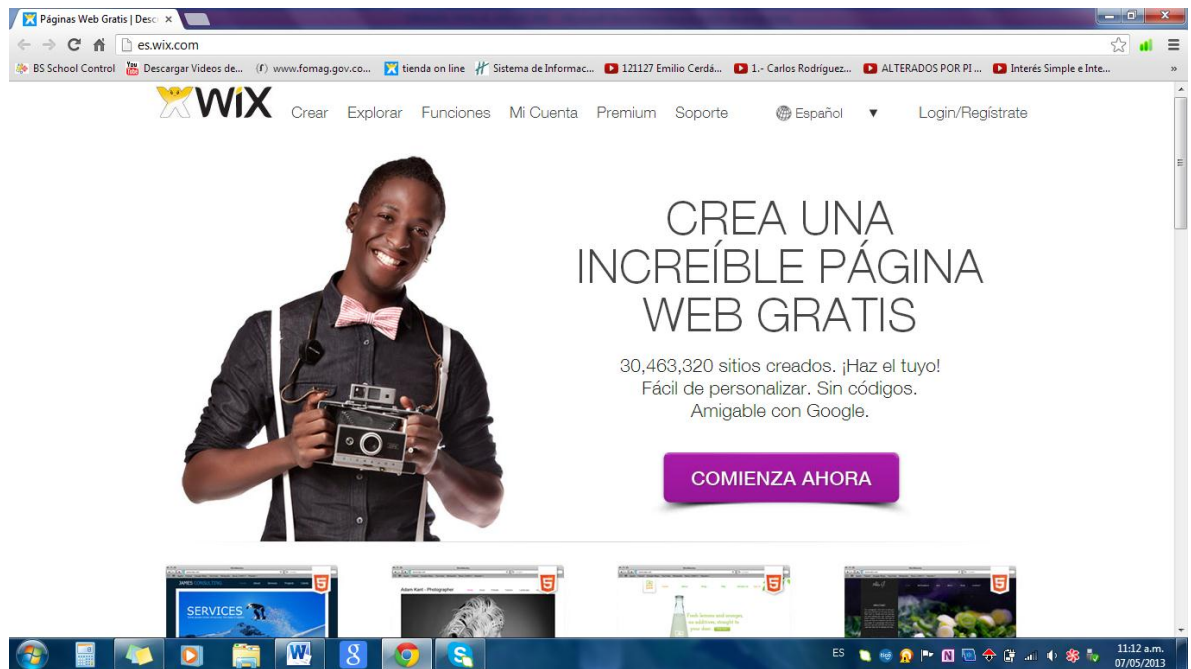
Páginas Web Gratis | Desc ×

es.wix.com

BS School Control  Descargar Videos de...  www.fomag.gov.co...  tienda on line  Sistema de Informac...  121127 Emilio Cerdá...  1.- Carlos Rodríguez...  ALTERADOS POR PI ...  Interés Simple e Inte...  »

WiX  Crear  Explorar  Funciones  Mi Cuenta  Premium  Soporte  Español ▼  Login/Regístrate

CREA UNA INCREÍBLE PÁGINA WEB GRATIS

30,463,320 sitios creados. ¡Haz el tuyo!
Fácil de personalizar. Sin códigos.
Amigable con Google.

COMIENZA AHORA

SERVICES

ES  11:12 a.m.  07/05/2013